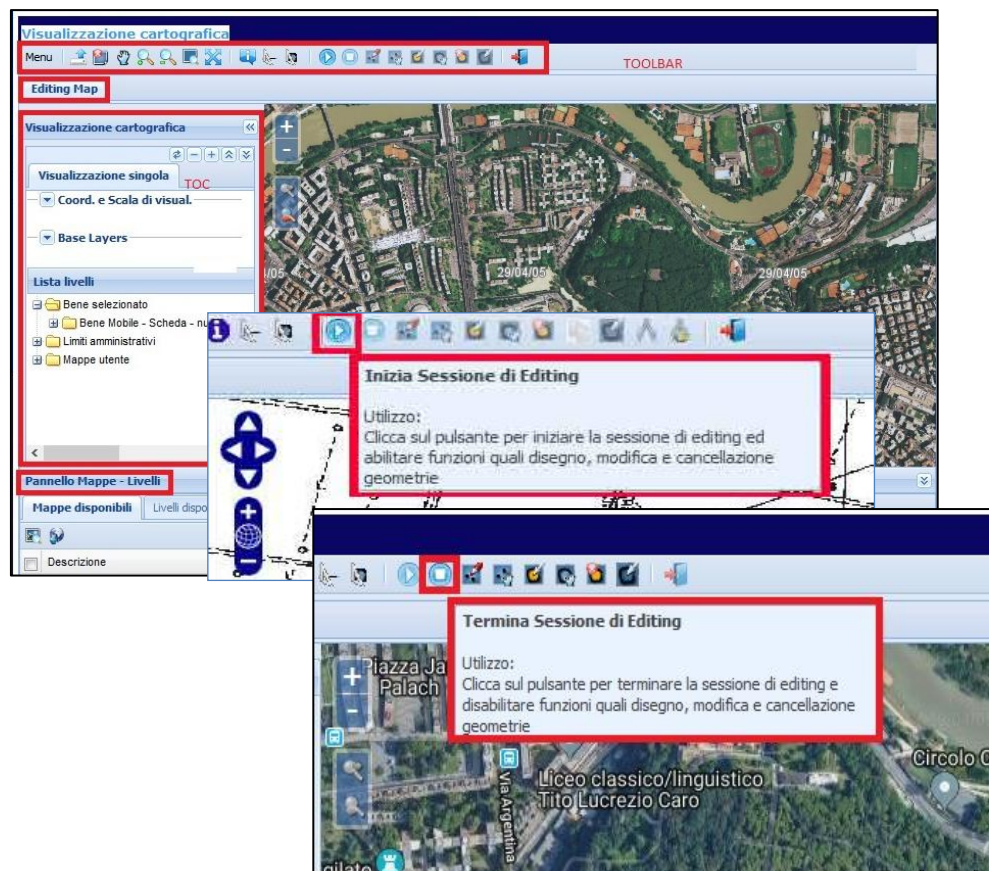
Visualizzazione cartografica

Menu

TOOLBAR

Editing Map

Visualizzazione cartografica

Visualizzazione singola

TOC

Coord. e Scala di visual.

Base Layers

Lista livelli

Bene selezionato

Bene Mobile - Scheda - nu

Limiti amministrativi

Mappe utente

29/04/05

29/04/05

29/04/05

Inizia Sessione di Editing

Utilizzo:
Clicca sul pulsante per iniziare la sessione di editing ed abilitare funzioni quali disegno, modifica e cancellazione geometrie

Pannello Mappe - Livelli

Mappe disponibili

Livelli dispo

Descrizione

Termina Sessione di Editing

Utilizzo:
Clicca sul pulsante per terminare la sessione di editing e disabilitare funzioni quali disegno, modifica e cancellazione geometrie

Piazza Ja
Palach

Via Argentina

Liceo classico/linguistico
Tito Lucrezio Caro

Circolo C

gilato